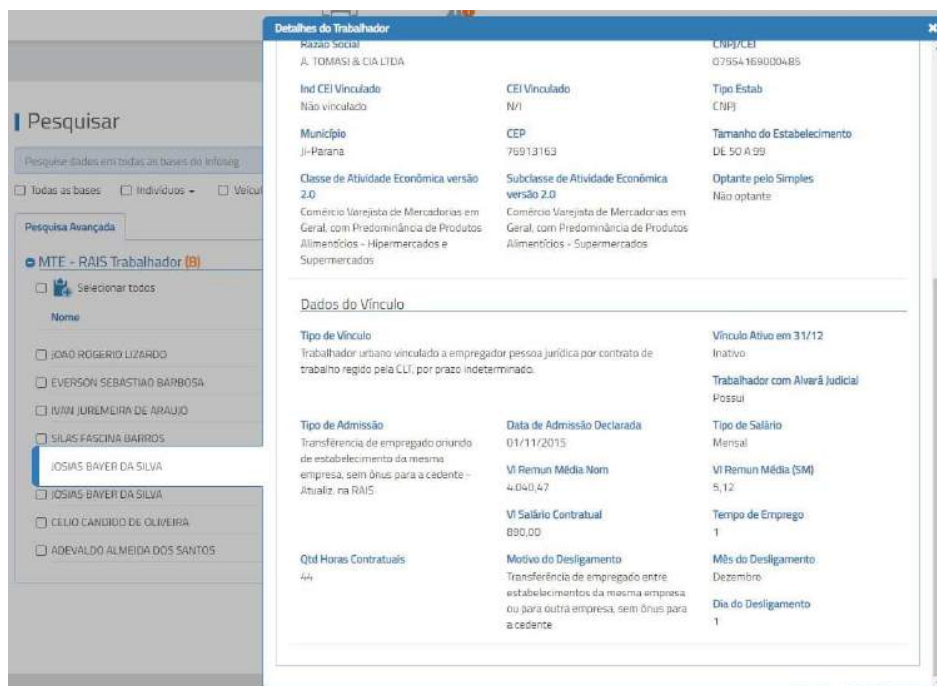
Pesquisar

Pesquise dados em todas as bases do Infoseg

☐ Todas as bases ☐ Indivíduos ▾ ☐ Veícul

Pesquisa Avançada

MTE - RAIS Trabalhador (8)

☐ Selecionar todos

Nome

☐ JOAO ROGERIO LIZARDO
☐ EVERSON SEBASTIAO BARBOSA
☐ IVAN JUREMEIRA DE ARAUJO
☐ SILAS FASCINA BARROS
JOSIAS BAYER DA SILVA
☐ JOSIAS BAYER DA SILVA
☐ CELIO CANDIDO DE OLIVEIRA
☐ ADEVALDO ALMEIDA DOS SANTOS

Detalhes do Trabalhador

×

Razão Social
A. TOMASI & CIA LTDA

CNPJ/CEI
07554169000485

Ind CEI Vinculado
Não vinculado

CEI Vinculado
N/I

Tipo Estab
CNPJ

Município
Ji-Parana

CEP
76913163

Tamanho do Estabelecimento
DE 50 A 99

Classe de Atividade Econômica versão 2.0
Comércio Varejista de Mercadorias em Geral, com Predominância de Produtos Alimentícios - Hipermercados e Supermercados

Subclasse de Atividade Econômica versão 2.0
Comércio Varejista de Mercadorias em Geral, com Predominância de Produtos Alimentícios - Supermercados

Optante pelo Simples
Não optante

Dados do Vínculo

Tipo de Vínculo
Trabalhador urbano vinculado a empregador pessoa jurídica por contrato de trabalho regido pela CLT, por prazo indeterminado.

Vínculo Ativo em 31/12
Inativo

Trabalhador com Alvará Judicial
Possui

Tipo de Admissão
Transferência de empregado oriundo de estabelecimento da mesma empresa, sem ônus para a cedente - Atualiz. na RAIS

Data de Admissão Declarada
01/11/2015

Tipo de Salário
Mensal

Vl Remun Média Nom
4.040,47

Vl Remun Média (SM)
5,12

Vl Salário Contratual
880,00

Tempo de Emprego
1

Qtd Horas Contratuais
44

Motivo do Desligamento
Transferência de empregado entre estabelecimentos da mesma empresa ou para outra empresa, sem ônus para a cedente

Mês do Desligamento
Dezembro

Dia do Desligamento
1